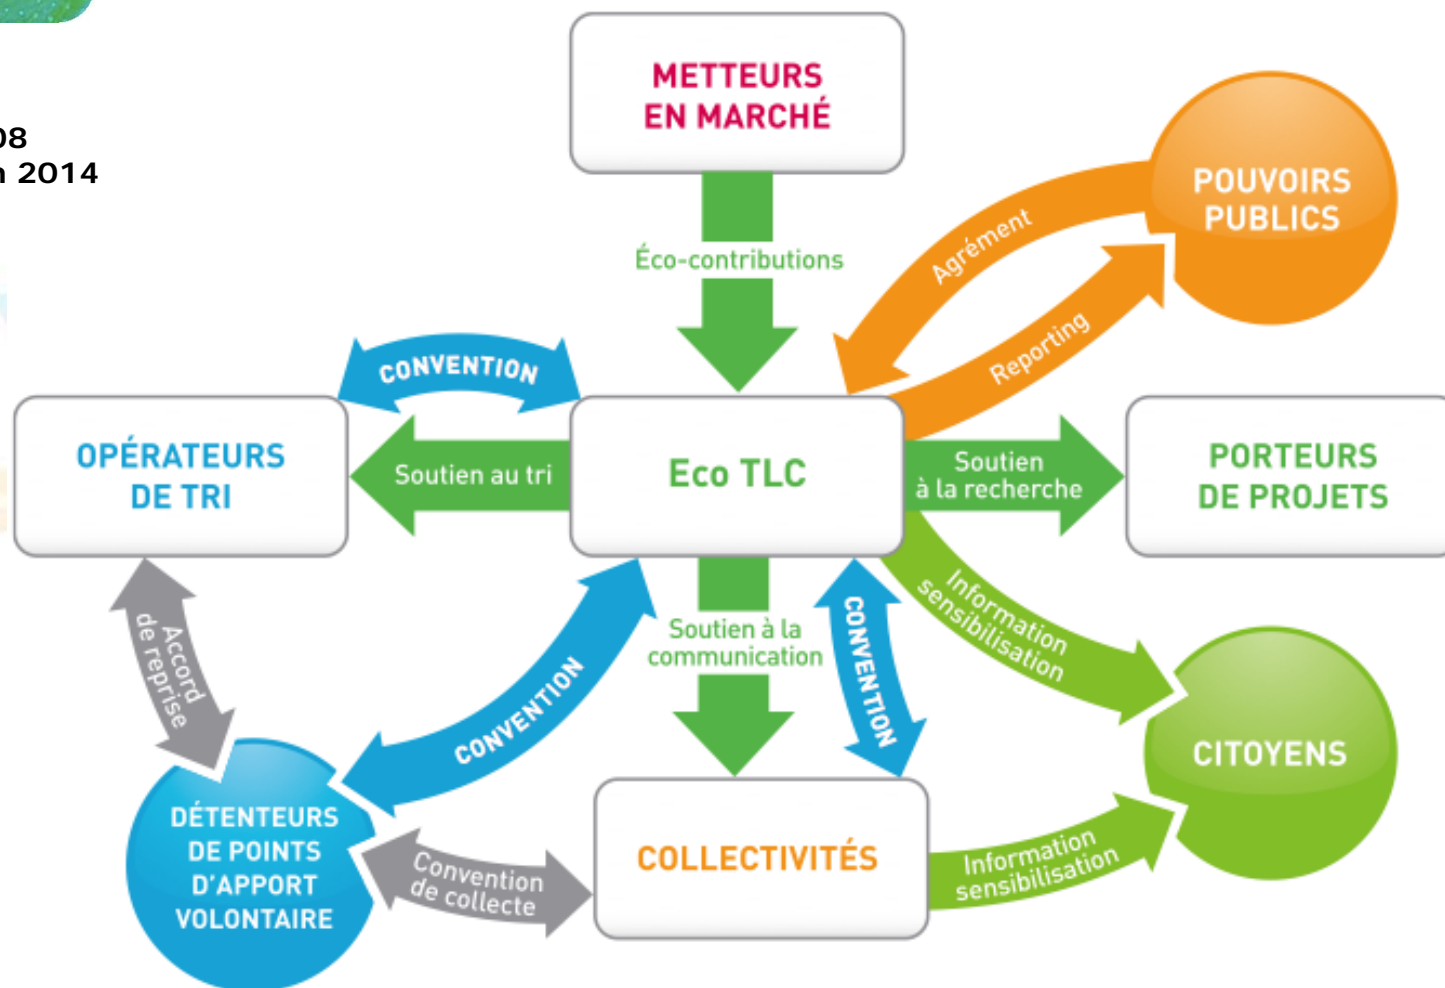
08
n 2014

METTEURS EN MARCHÉ

Éco-contributions

POUVOIRS PUBLICS

Agrément

Reporting

CONVENTION

OPÉRATEURS DE TRI

Soutien au tri

Eco TLC

Soutien à la recherche

PORTEURS DE PROJETS

Accord de reprise

CONVENTION

Soutien à la communication

CONVENTION

Information sensibilisation

CITOYENS

DÉTENTEURS DE POINTS D'APPORT VOLONTAIRE

Convention de collecte

COLLECTIVITÉS

Information sensibilisation